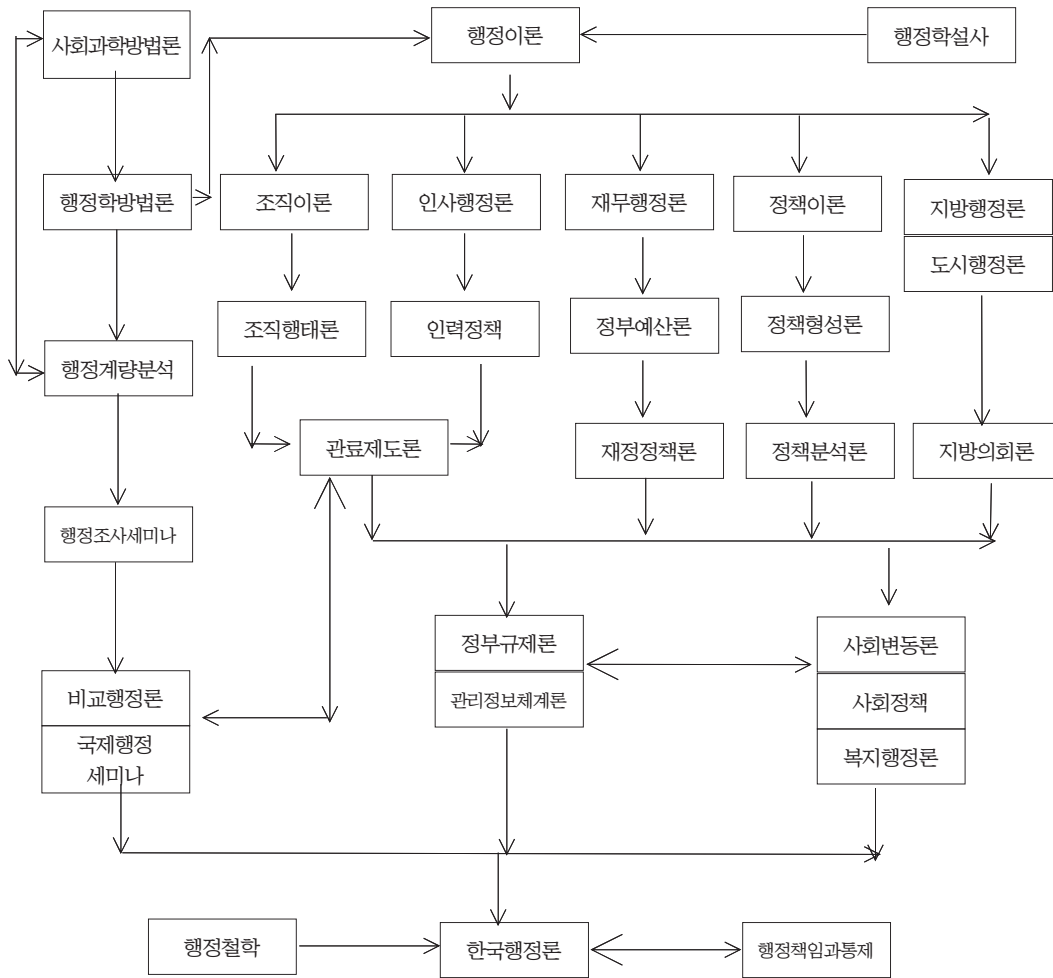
사회과학방법론

행정이론

행정학설사

행정학방법론

조직이론

인사행정론

재무행정론

정책이론

지방행정론

도시행정론

조직행태론

인력정책

정부예산론

정책형성론

행정계량분석

관료제도론

재정정책론

정책분석론

지방의회론

행정조사세미나

정부규제론

관리정보체계론

사회변동론

사회정책

복지행정론

비교행정론

국제행정 세미나

행정철학

한국행정론

행정책임과통제